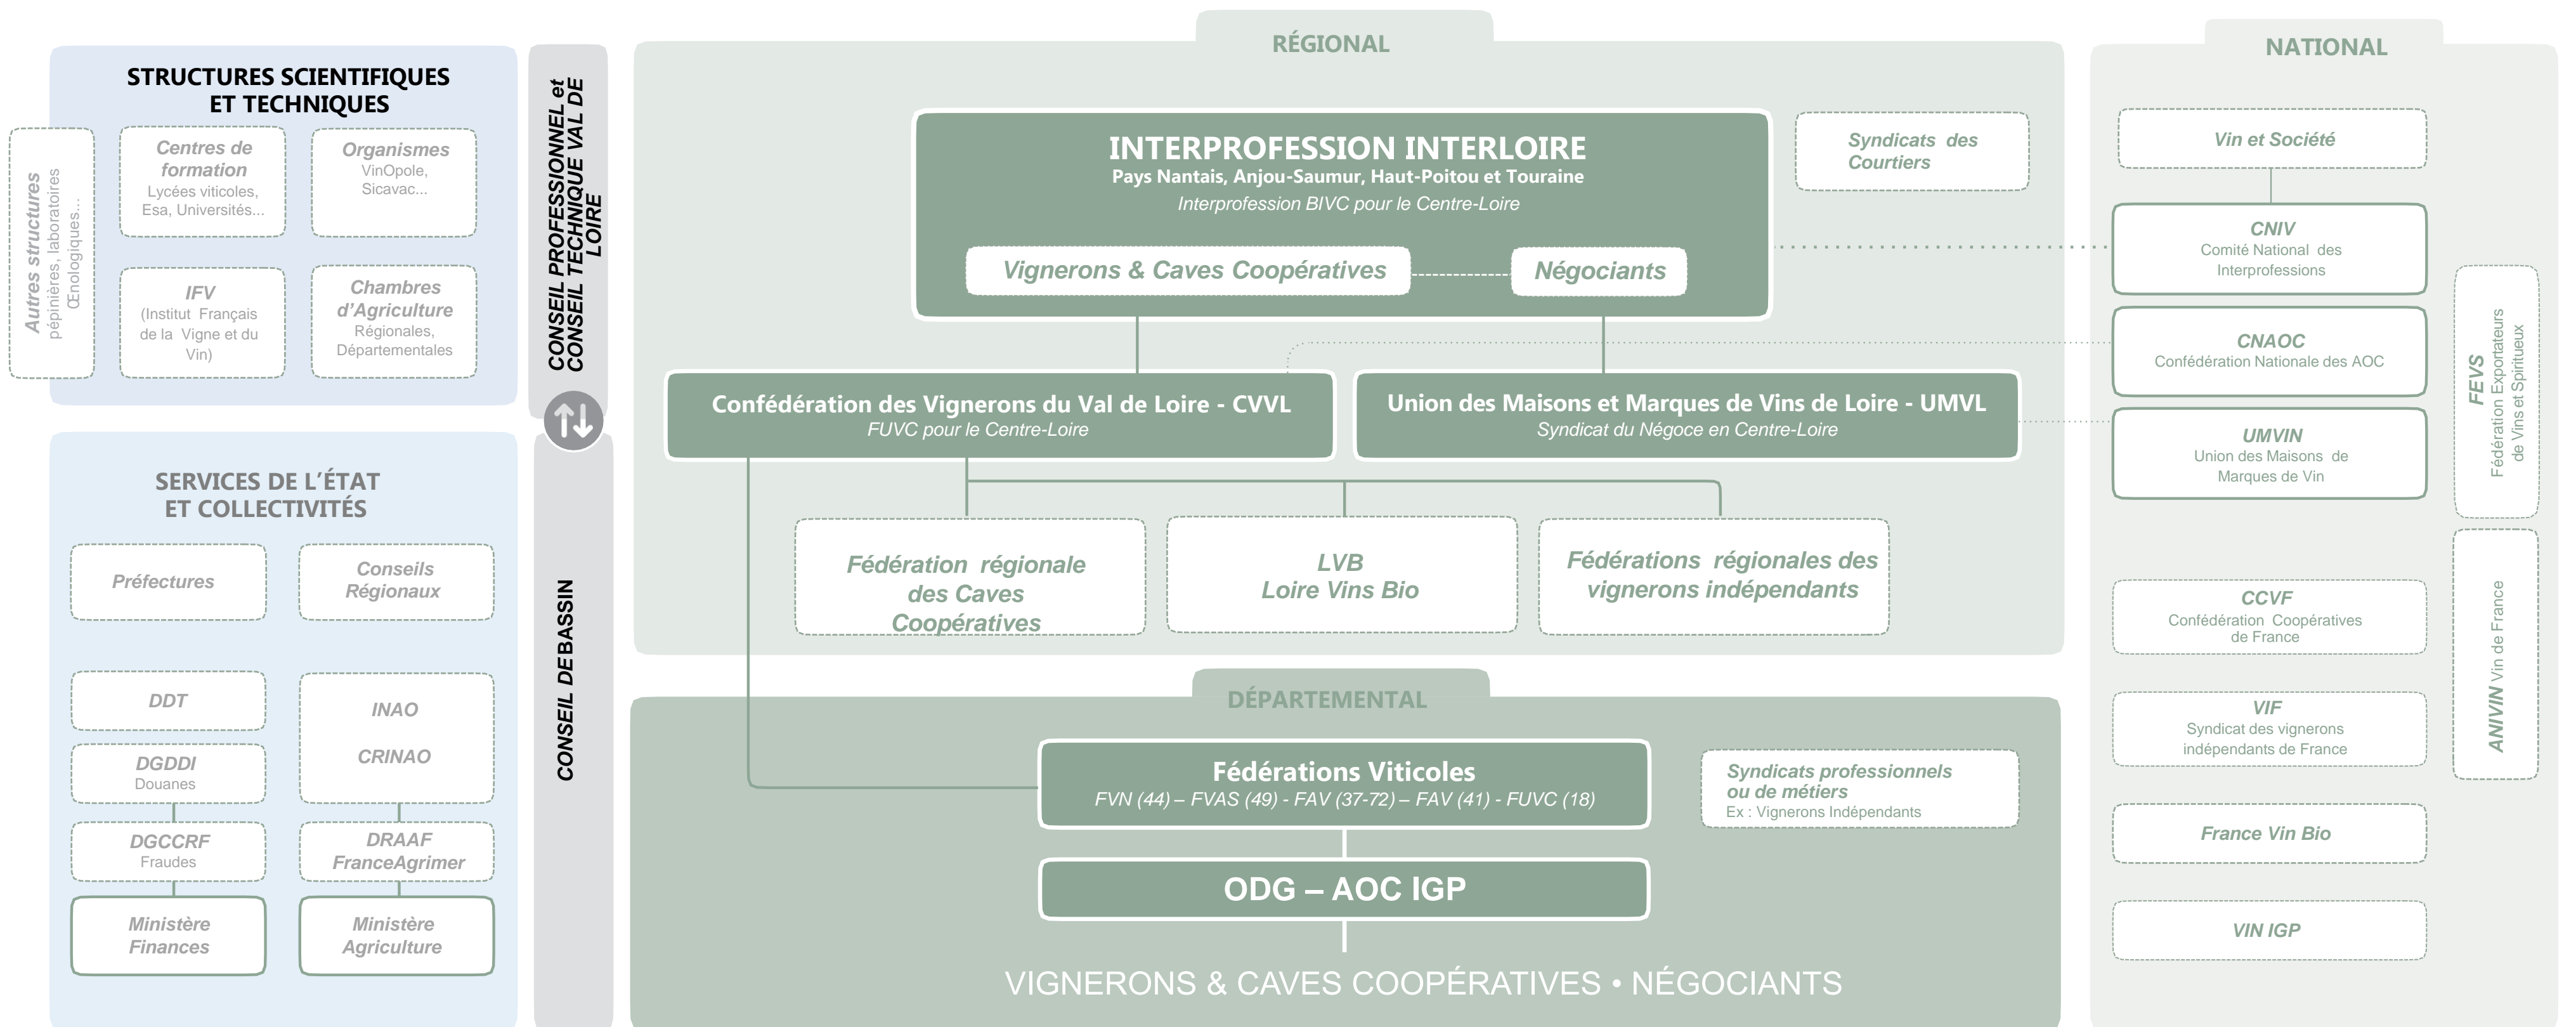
STRUCTURES SCIENTIFIQUES ET TECHNIQUES

Autres structures
pépinières, laboratoires Œnologiques...

Centres de formation
Lycées viticoles, Esa, Universités...

Organismes
VinOpole, Sicavac...

IFV
(Institut Français de la Vigne et du Vin)

Chambres d'Agriculture
Régionales, Départementales

SERVICES DE L'ÉTAT ET COLLECTIVITÉS

Préfectures

Conseils Régionaux

DDT

DGDDI
Douanes

DGCCRF
Fraudes

Ministère Finances

INAO

CRINAO

DRAAF
FranceAgrimer

Ministère Agriculture

CONSEIL PROFESSIONNEL et CONSEIL TECHNIQUE VAL DE LOIRE

CONSEIL DE BASSIN

RÉGIONAL

INTERPROFESSION INTERLOIRE
Pays Nantais, Anjou-Saumur, Haut-Poitou et Touraine
Interprofession BIVC pour le Centre-Loire

Vignerons & Caves Coopératives

Négociants

Syndicats des Courtiers

Confédération des Vignerons du Val de Loire - CVVL
FUVC pour le Centre-Loire

Union des Maisons et Marques de Vins de Loire - UMVL
Syndicat du Négoce en Centre-Loire

Fédération régionale des Caves Coopératives

LVB
Loire Vins Bio

Fédérations régionales des vignerons indépendants

DÉPARTEMENTAL

Fédérations Viticoles
FVN (44) – FVAS (49) - FAV (37-72) – FAV (41) - FUVC (18)

Syndicats professionnels ou de métiers
Ex : Vignerons Indépendants

ODG – AOC IGP

VIGNERONS & CAVES COOPÉRATIVES • NÉGOCIANTS

NATIONAL

Vin et Société

CNIV
Comité National des Interprofessions

CNAOC
Confédération Nationale des AOC

UMVIN
Union des Maisons de Marques de Vin

FEVS
Fédération Exportateurs de Vins et Spiritueux

CCVF
Confédération Coopératives de France

VIF
Syndicat des vignerons indépendants de France

France Vin Bio

VIN IGP

ANIVIN Vin de France